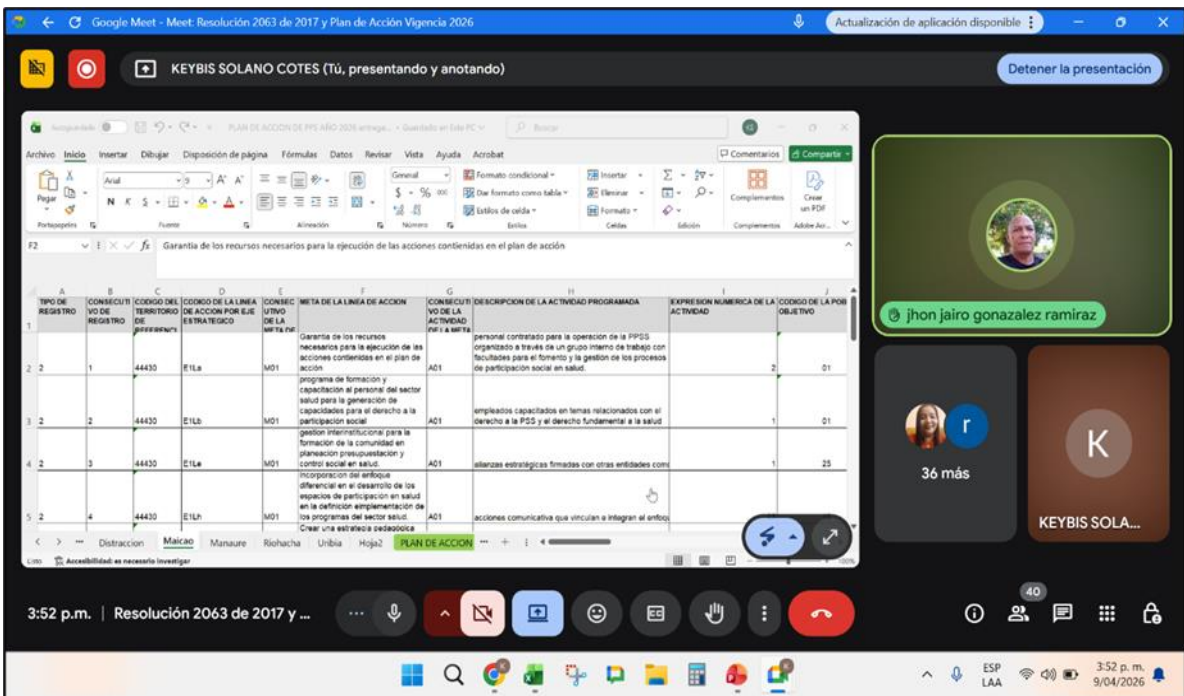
Google Meet - Meet: Resolución 2063 de 2017 y Plan de Acción Vigencia 2026

Actualización de aplicación disponible

KEYBIS SOLANO COTES (Tú, presentando y anotando)

Detener la presentación

Autoguardado PLAN DE ACCION DE PPS AÑO 2026 entrega... • Guardado en Este PC Buscar

Archivo Inicio Insertar Dibujar Disposición de página Fórmulas Datos Revisar Vista Ayuda Acrobat

Comentarios Compartir

Pegar Arial 9 N K S General $ % 000 Formato condicional Dar formato como tabla Estilos de celda Insertar Eliminar Formato Complementos Crear un PDF

Portapapeles Fuente Alineación Número Estilos Celdas Edición Complementos Adobe Acr...

F2 fx Garantia de los recursos necesarios para la ejecución de las acciones contienidas en el plan de acción

| | A | B | C | D | E | F | G | H | I | J |
|---|---|---|---|---|---|---|---|---|---|---|
| 1 | TIPO DE REGISTRO | CONSECUTIVO DE REGISTRO | CODIGO DEL TERRITORIO DE REFERENCI | CODIGO DE LA LINEA DE ACCION POR EJE ESTRATEGICO | CONSECUTIVO DE LA META DE | META DE LA LINEA DE ACCION | CONSECUTIVO DE LA ACTIVIDAD DE LA META | DESCRIPCION DE LA ACTIVIDAD PROGRAMADA | EXPRESION NUMERICA DE LA ACTIVIDAD | CODIGO DE LA POB OBJETIVO |
| 2 | 2 | 1 | 44430 | E1La | M01 | Garantia de los recursos necesarios para la ejecución de las acciones contienidas en el plan de acción | A01 | personal contratado para la operación de la PPSS organizado a través de un grupo interno de trabajo con facultades para el fomento y la gestión de los procesos de participación social en salud. | 2 | 01 |
| 3 | 2 | 2 | 44430 | E1Lb | M01 | programa de formación y capacitación al personal del sector salud para la generación de capacidades para el derecho a la participación social | A01 | empleados capacitados en temas relacionados con el derecho a la PSS y el derecho fundamental a la salud | 1 | 01 |
| 4 | 2 | 3 | 44430 | E1Le | M01 | gestion interinstitucional para la formación de la comunidad en planeacion presupuestacion y control social en salud. | A01 | alianzas estratégicas firmadas con otras entidades com | 1 | 25 |
| 5 | 2 | 4 | 44430 | E1Lh | M01 | incorporacion del enfoque diferencial en el desarrollo de los espacios de participación en salud en la definición eimplementación de los programas del sector salud. | A01 | acciones comunicativa que vinculan e integran el enfoq | | |
| | | | | | | Crear una estrategia pedagogica | | | | |

Distraccion Maicao Manaure Riohacha Uribia Hoja2 PLAN DE ACCION

Listo Accesibilidad: es necesario investigar

jhon jairo gonzalez ramiraz

r

36 más

K

KEYBIS SOLA...

3:52 p.m. | Resolución 2063 de 2017 y ...

40

ESP LAA 3:52 p. m. 9/04/2026